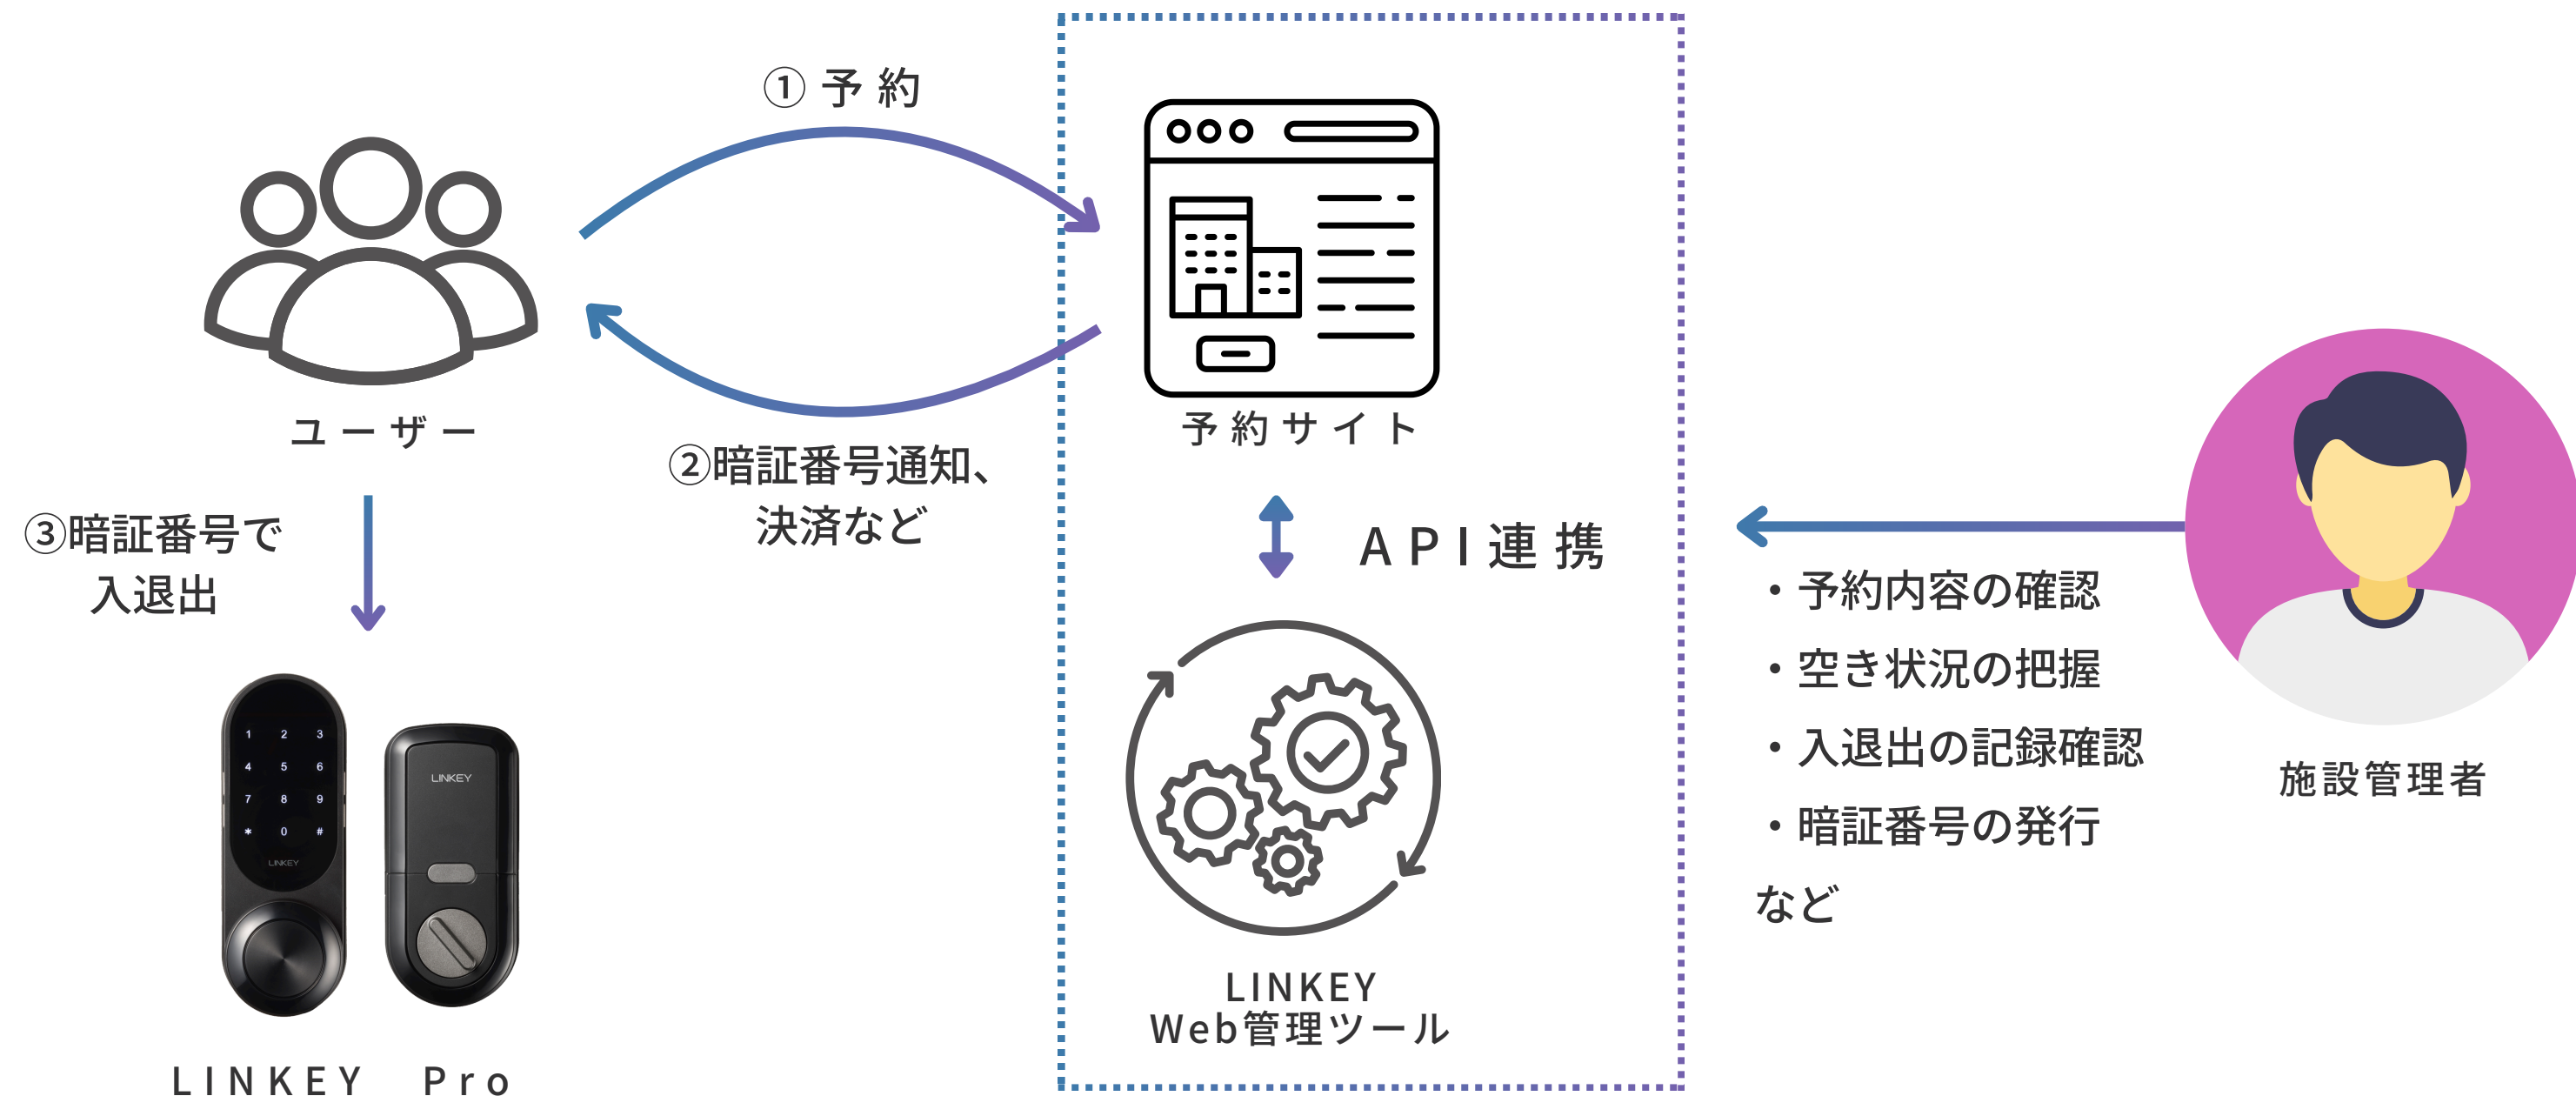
① 予約

ユーザー

②暗証番号通知、決済など

予約サイト

API連携

③暗証番号で入退出

1 2 3
4 5 6
7 8 9
* 0 #
LINKEY

LINKEY

LINKEY Pro

LINKEY Web管理ツール

・予約内容の確認
・空き状況の把握
・入退出の記録確認
・暗証番号の発行
など

施設管理者